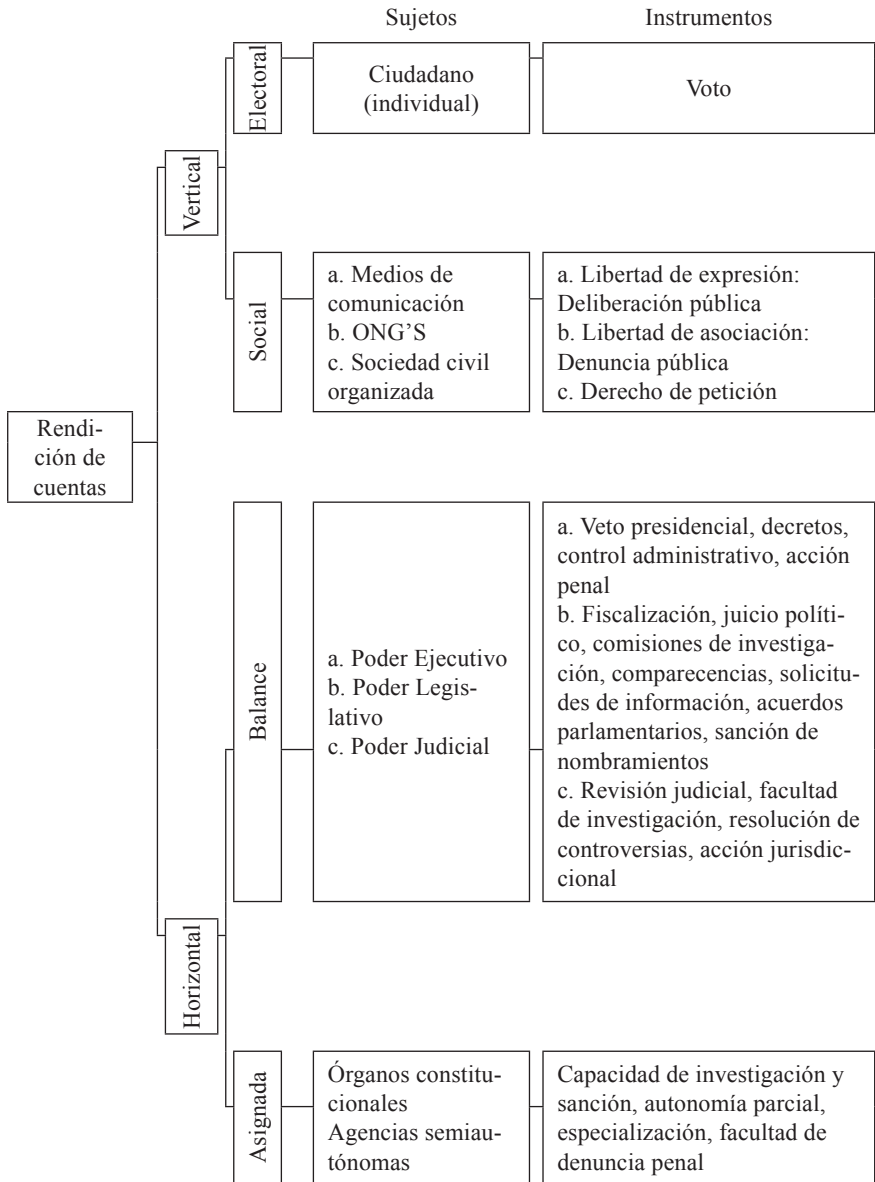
Sujetos

Instrumentos

Rendición de cuentas

Vertical

Electoral

Ciudadano (individual)

Voto

Social

a. Medios de comunicación
b. ONG'S
c. Sociedad civil organizada

a. Libertad de expresión: Deliberación pública
b. Libertad de asociación: Denuncia pública
c. Derecho de petición

Horizontal

Balance

a. Poder Ejecutivo
b. Poder Legislativo
c. Poder Judicial

a. Veto presidencial, decretos, control administrativo, acción penal
b. Fiscalización, juicio político, comisiones de investigación, comparecencias, solicitudes de información, acuerdos parlamentarios, sanción de nombramientos
c. Revisión judicial, facultad de investigación, resolución de controversias, acción jurisdiccional

Asignada

Órganos constitucionales
Agencias semiautónomas

Capacidad de investigación y sanción, autonomía parcial, especialización, facultad de denuncia penal